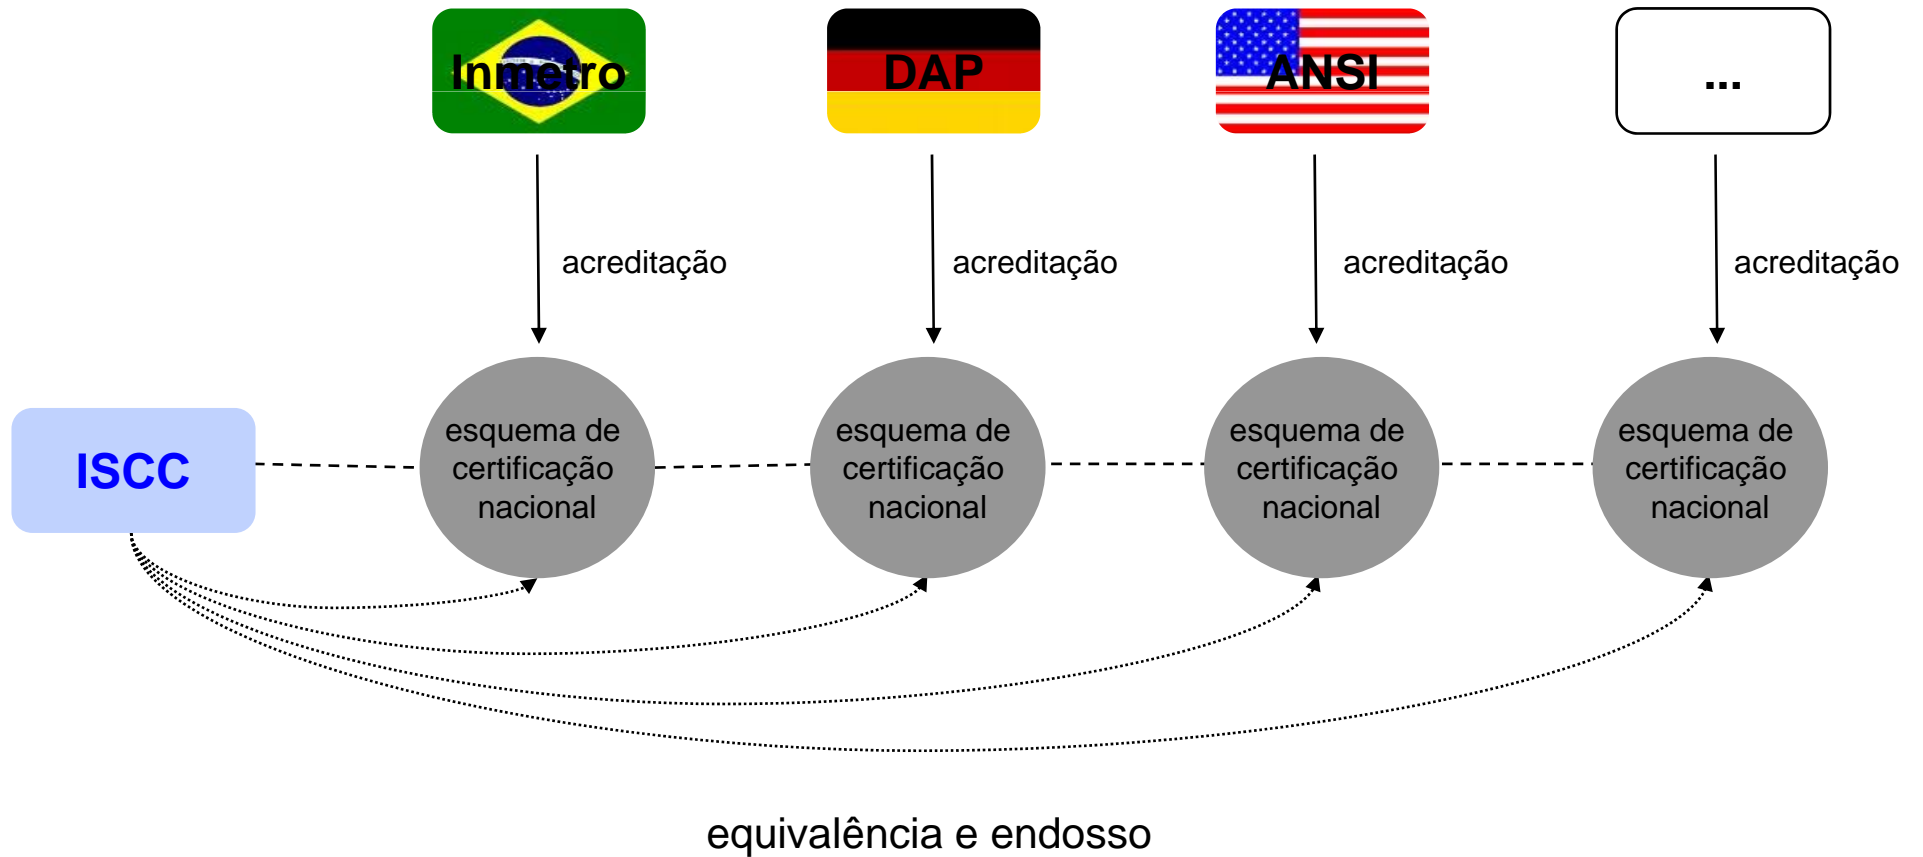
Inmetro

DAP

ANSI

...

acreditação

acreditação

acreditação

acreditação

ISCC

esquema de certificação nacional

esquema de certificação nacional

esquema de certificação nacional

esquema de certificação nacional

equivalência e endosso